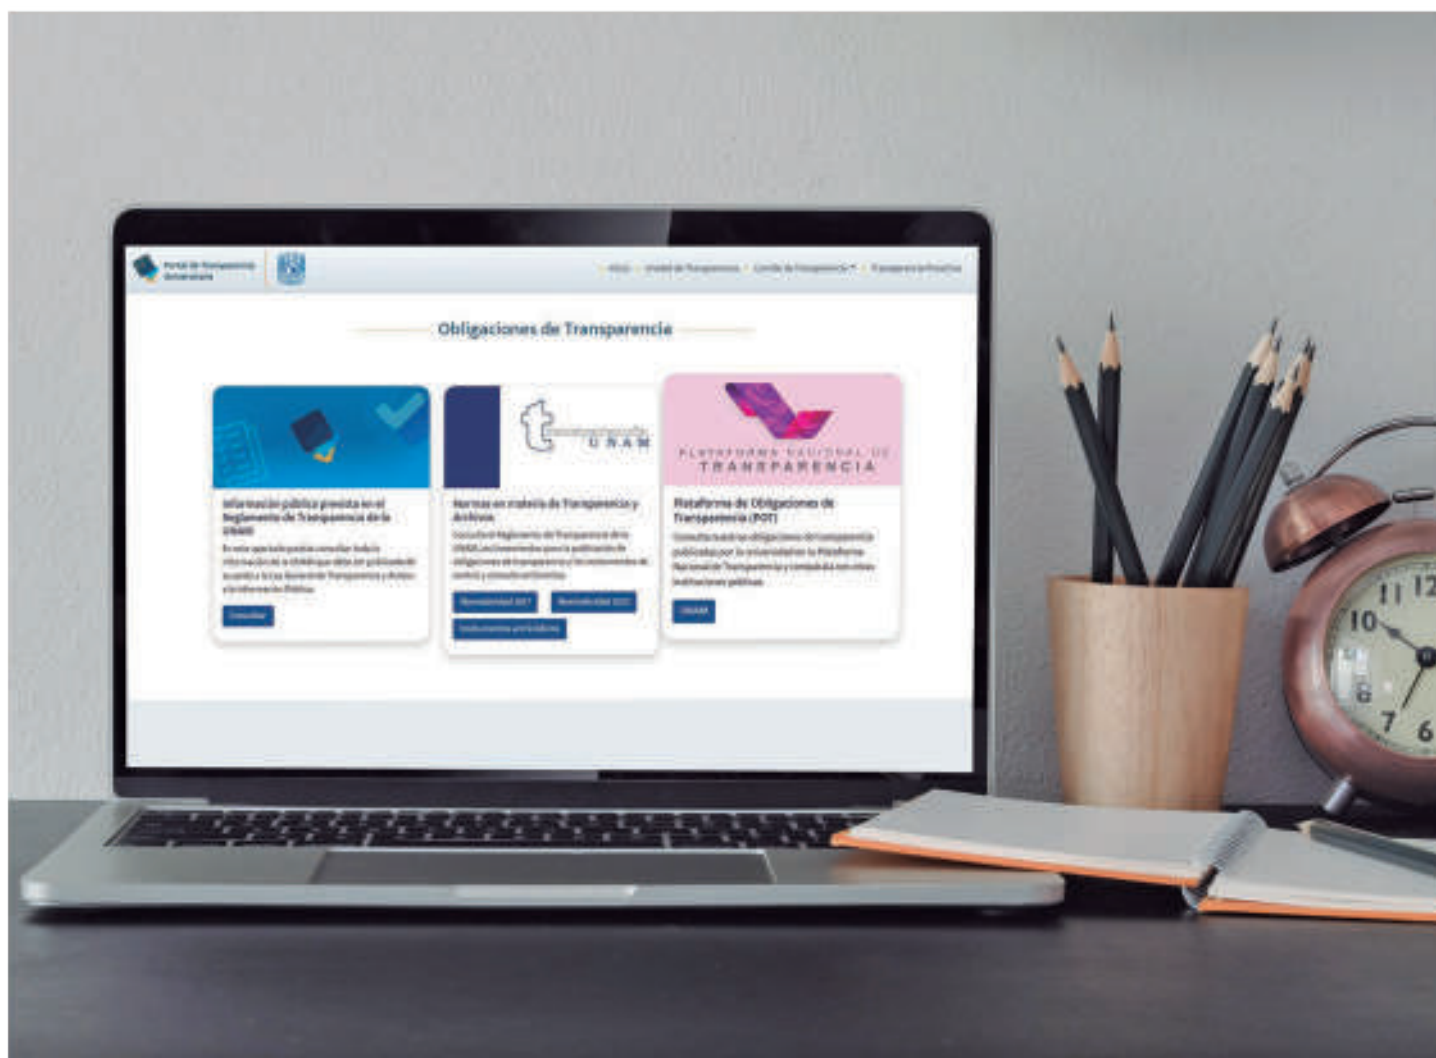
Portal de Transparencia Universitaria

Inicio · Unidad de Transparencia · Comité de Transparencia · Transparencia Proactiva

Obligaciones de Transparencia

Información pública prevista en el Reglamento de Transparencia de la UNAM

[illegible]

Consultar

t UNAM

Normas en materia de Transparencia y Archivos

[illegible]

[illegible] 2017 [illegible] 2022

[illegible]

PLATAFORMA NACIONAL DE TRANSPARENCIA

Plataforma de Obligaciones de Transparencia (POT)

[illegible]

UNAM

11 12
10
8
7 6